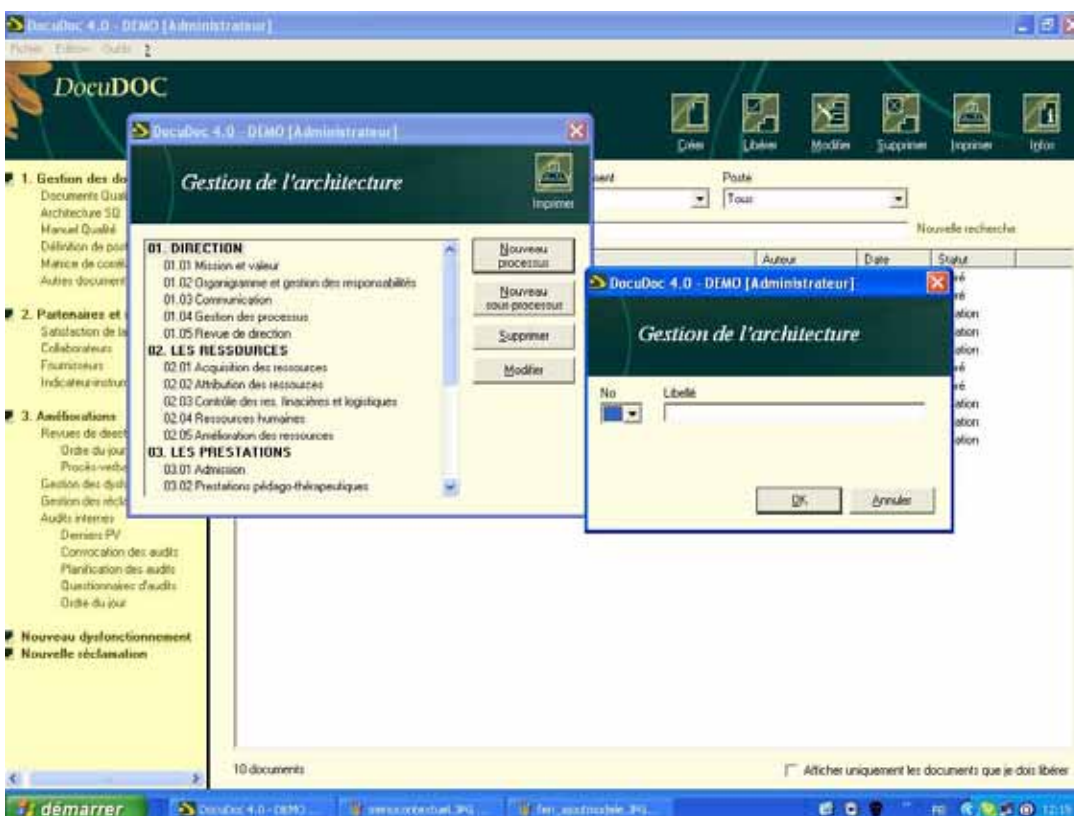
DocuDoc 4.0 - DEMO [Administrateur]

Fichier Edition Outils ?

DocuDOC

Créer Libérer Modifier Supprimer Imprimer Infos

1. Gestion des do
Documents Qual
Architecture SQ
Manuel Qualité
Définition de pos
Matrice de conn
Autres document

2. Partenaires et
Satisfaction de la
Collaborateurs
Fournisseurs
Indicateur instru

3. Améliorations
Revues de direct
Ordre du jour
Procès-verba
Gestion des dysfo
Gestion des récla
Audits internes
Derniers PV
Convocation des audits
Planification des audits
Questionnaires d'audits
Ordre du jour

Nouveau dysfonctionnement
Nouvelle réclamation

DocuDoc 4.0 - DEMO [Administrateur]

Gestion de l'architecture

Imprimer

01. DIRECTION
01.01 Mission et valeur
01.02 Organigramme et gestion des responsabilités
01.03 Communication
01.04 Gestion des processus
01.05 Revue de direction
02. LES RESSOURCES
02.01 Acquisition des ressources
02.02 Attribution des ressources
02.03 Contrôle des res. finacières et logistiques
02.04 Ressources humaines
02.05 Amélioration des ressources
03. LES PRESTATIONS
03.01 Admission
03.02 Prestations pédago-thérapeutiques

Nouveau processus
Nouveau sous-processus
Supprimer
Modifier

ent
Poste
Tous
Nouvelle recherche
Auteur Date Statut

DocuDoc 4.0 - DEMO [Administrateur]

Gestion de l'architecture

No
Libellé

OK
Annuler

10 documents

Afficher uniquement les documents que je dois libérer

démarrer
DocuDoc 4.0 - DEMO
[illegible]
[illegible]
12:15